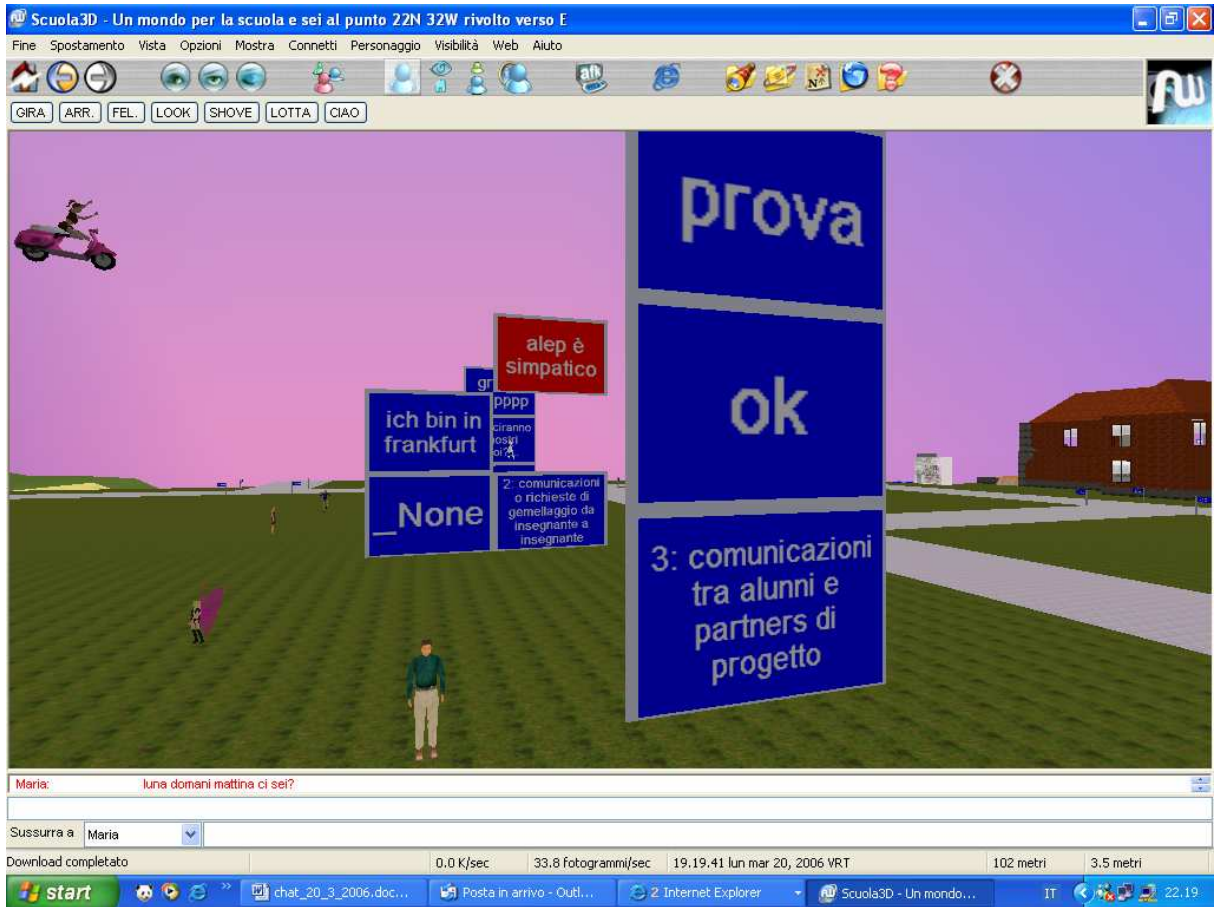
Scuola3D - Un mondo per la scuola e sei al punto 22N 32W rivolto verso E

Fine Spostamento Vista Opzioni Mostra Connetti Personaggio Visibilità Web Aiuto

GIRA ARR. FEL. LOOK SHOVE LOTTA CIAO

prova

ok

3: comunicazioni tra alunni e partners di progetto

alep è simpatico

gr

pppp

ich bin in frankfurt

ciranno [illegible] oi?

_None

2: comunicazioni o richieste di gemellaggio da insegnante a insegnante

Maria: luna domani mattina ci sei?

Sussurra a Maria

Download completato 0.0 K/sec 33.8 fotogrammi/sec 19.19.41 lun mar 20, 2006 VRT 102 metri 3.5 metri

start chat_20_3_2006.doc... Posta in arrivo - Outl... 2 Internet Explorer Scuola3D - Un mondo... IT 22.19